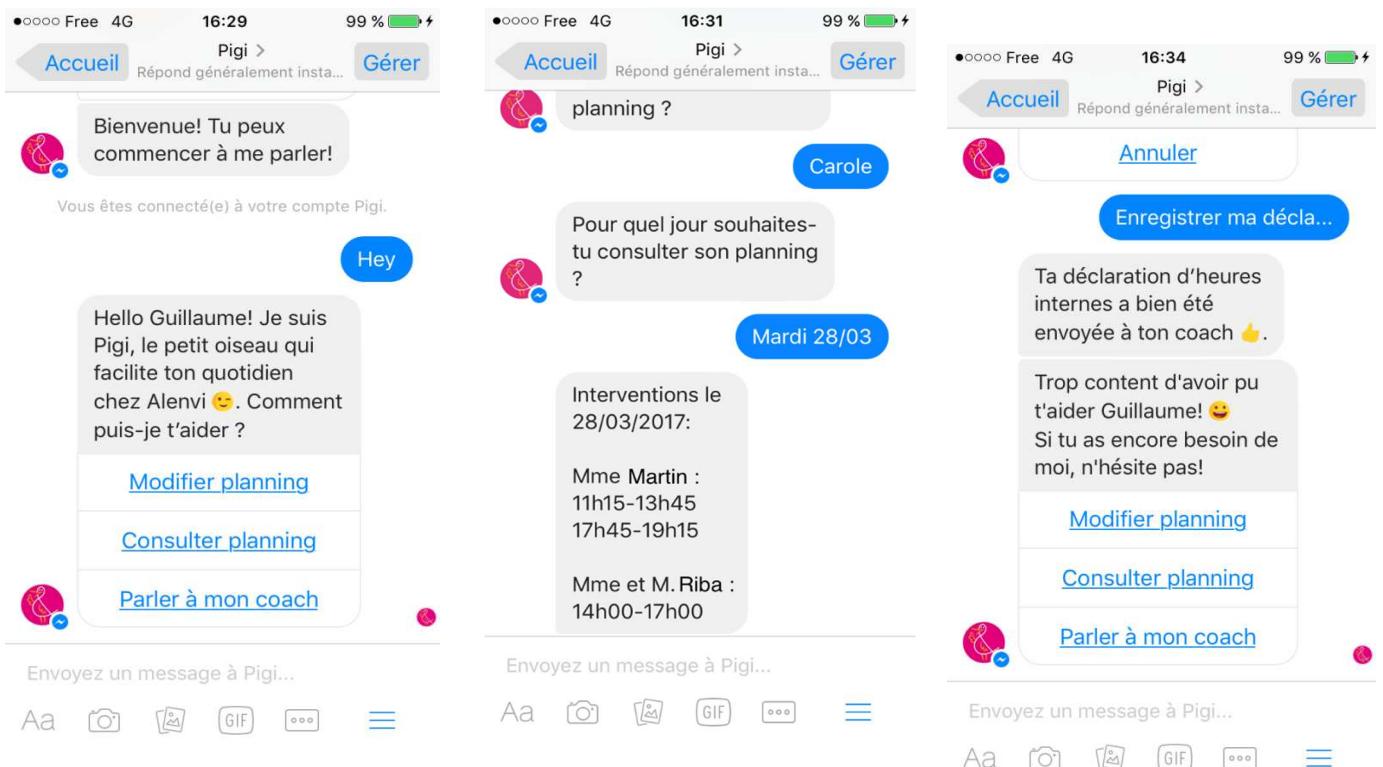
●○○○○ Free 4G 16:29 99 %

Accueil Pigi > Répond généralement insta... Gérer

Bienvenue! Tu peux commencer à me parler!

Vous êtes connecté(e) à votre compte Pigi.

Hey

Hello Guillaume! Je suis Pigi, le petit oiseau qui facilite ton quotidien chez Alenvi 😉. Comment puis-je t'aider ?

Modifier planning

Consulter planning

Parler à mon coach

Envoyez un message à Pigi...

Aa GIF

●○○○○ Free 4G 16:31 99 %

Accueil Pigi > Répond généralement insta... Gérer

planning ?

Carole

Pour quel jour souhaites-tu consulter son planning ?

Mardi 28/03

Interventions le 28/03/2017:

Mme Martin : 11h15-13h45 17h45-19h15

Mme et M. Riba : 14h00-17h00

Envoyez un message à Pigi...

Aa GIF

●○○○○ Free 4G 16:34 99 %

Accueil Pigi > Répond généralement insta... Gérer

Annuler

Enregistrer ma décla...

Ta déclaration d'heures internes a bien été envoyée à ton coach 👍.

Trop content d'avoir pu t'aider Guillaume! 😀
Si tu as encore besoin de moi, n'hésite pas!

Modifier planning

Consulter planning

Parler à mon coach

Envoyez un message à Pigi...

Aa GIF